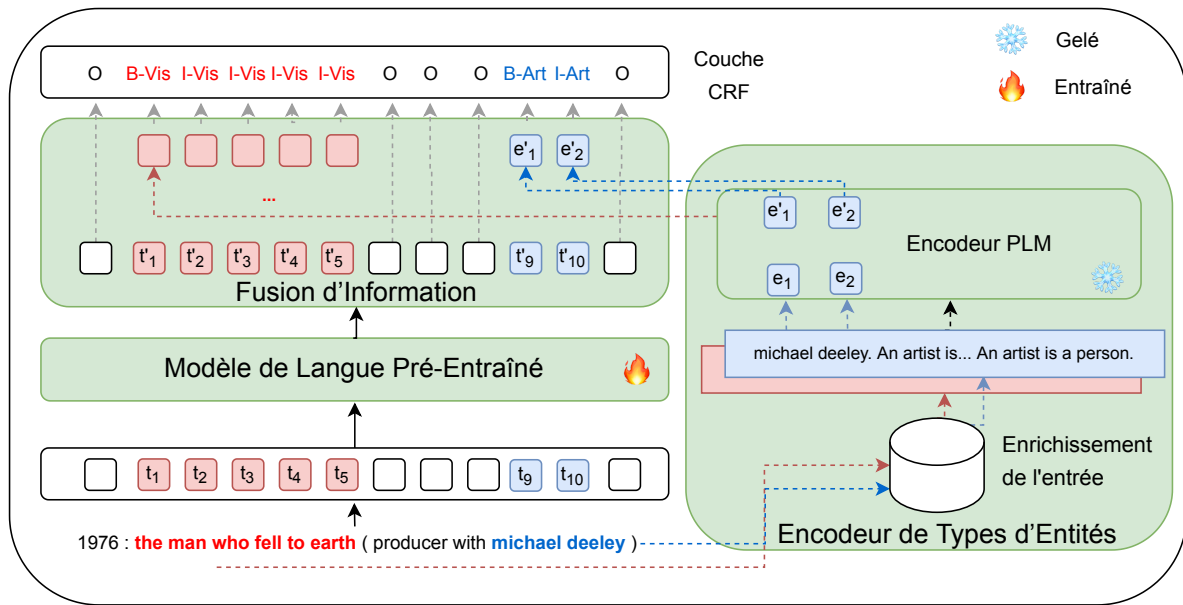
O B-Vis I-Vis I-Vis I-Vis I-Vis O O O B-Art I-Art O

Couche CRF

Gelé

Entraîné

$e'_1$ $e'_2$

...

$e'_1$ $e'_2$

Encodeur PLM

$e_1$ $e_2$

$t'_1$ $t'_2$ $t'_3$ $t'_4$ $t'_5$ $t'_9$ $t'_{10}$

Fusion d'Information

Modèle de Langue Pré-Entraîné

michael deeley. An artist is... An artist is a person.

Enrichissement de l'entrée

$t_1$ $t_2$ $t_3$ $t_4$ $t_5$ $t_9$ $t_{10}$

Encodeur de Types d'Entités

1976 : the man who fell to earth ( producer with michael deeley )